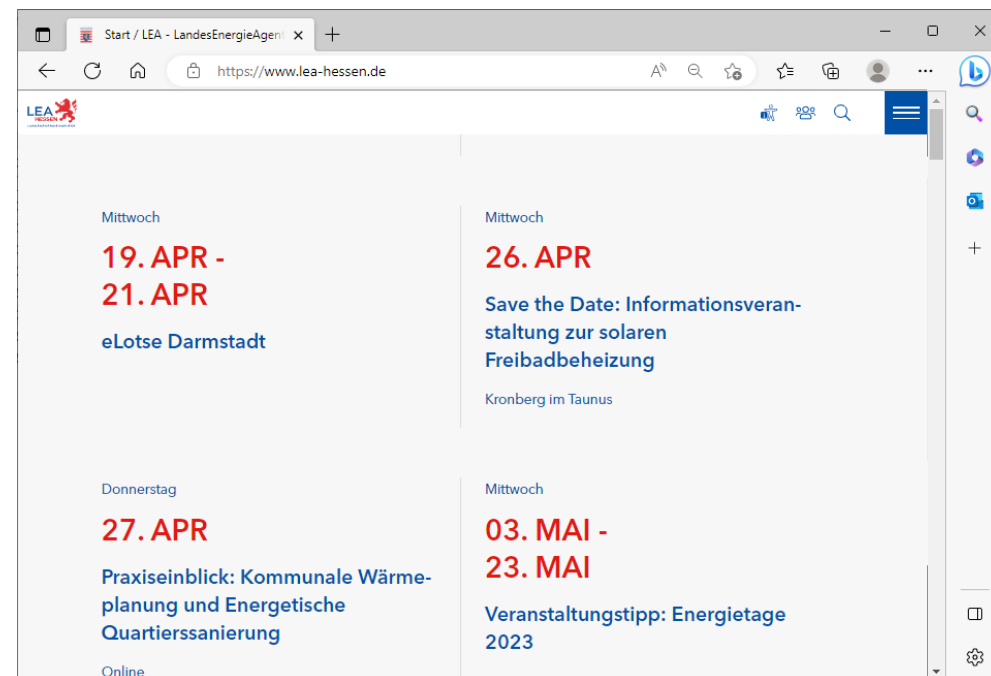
Start / LEA - LandesEnergieAgent ×

https://www.lea-hessen.de

LEA HESSEN

Mittwoch

19. APR - 21. APR

eLotse Darmstadt

Mittwoch

26. APR

Save the Date: Informationsveranstaltung zur solaren Freibadbeheizung

Kronberg im Taunus

Donnerstag

27. APR

Praxiseinblick: Kommunale Wärmeplanung und Energetische Quartierssanierung

Online

Mittwoch

03. MAI - 23. MAI

Veranstaltungstipp: Energietage 2023